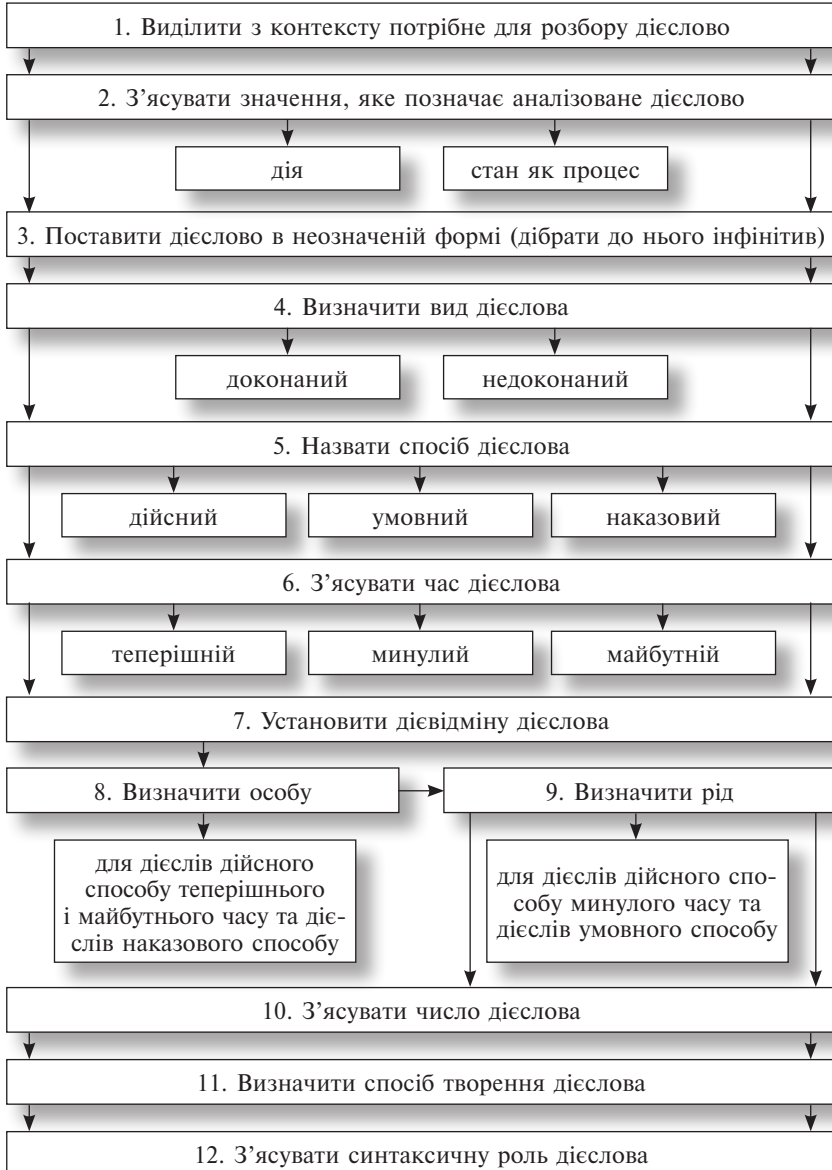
1. Виділити з контексту потрібне для розбору дієслово

2. З'ясувати значення, яке позначає аналізоване дієслово

дія

стан як процес

3. Поставити дієслово в неозначеній формі (дібрати до нього інфінітив)

4. Визначити вид дієслова

доконаний

недоконаний

5. Назвати спосіб дієслова

дійсний

умовний

наказовий

6. З'ясувати час дієслова

теперішній

минулий

майбутній

7. Установити дієвідміну дієслова

8. Визначити особу

9. Визначити рід

для дієслів дійсного способу теперішнього і майбутнього часу та дієслів наказового способу

для дієслів дійсного способу минулого часу та дієслів умовного способу

10. З'ясувати число дієслова

11. Визначити спосіб творення дієслова

12. З'ясувати синтаксичну роль дієслова